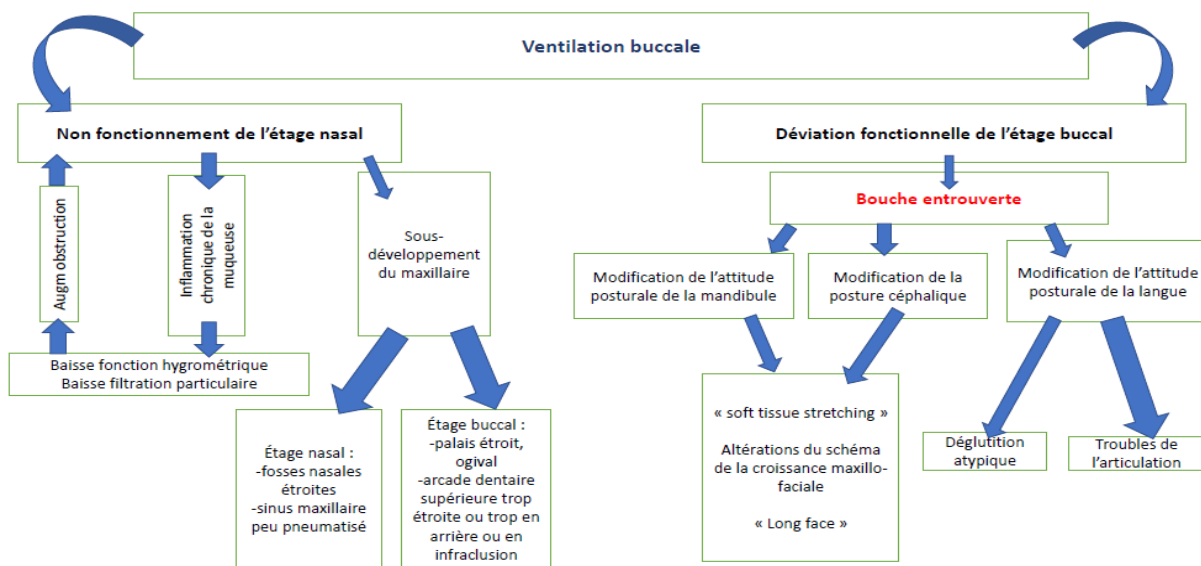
Ventilation buccale

Non fonctionnement de l'étage nasal

Augm obstruction

Inflammation chronique de la muqueuse

Sous-développement du maxillaire

Baisse fonction hygrométrique
Baisse filtration particulaire

Étage nasal :
-fosses nasales étroites
-sinus maxillaire peu pneumatisé

Étage buccal :
-palais étroit, ogival
-arcade dentaire supérieure trop étroite ou trop en arrière ou en infraclusion

Déviation fonctionnelle de l'étage buccal

Bouche entrouverte

Modification de l'attitude posturale de la mandibule

Modification de la posture céphalique

Modification de l'attitude posturale de la langue

« soft tissue stretching »

Altérations du schéma de la croissance maxillo-faciale

« Long face »

Déglutition atypique

Troubles de l'articulation